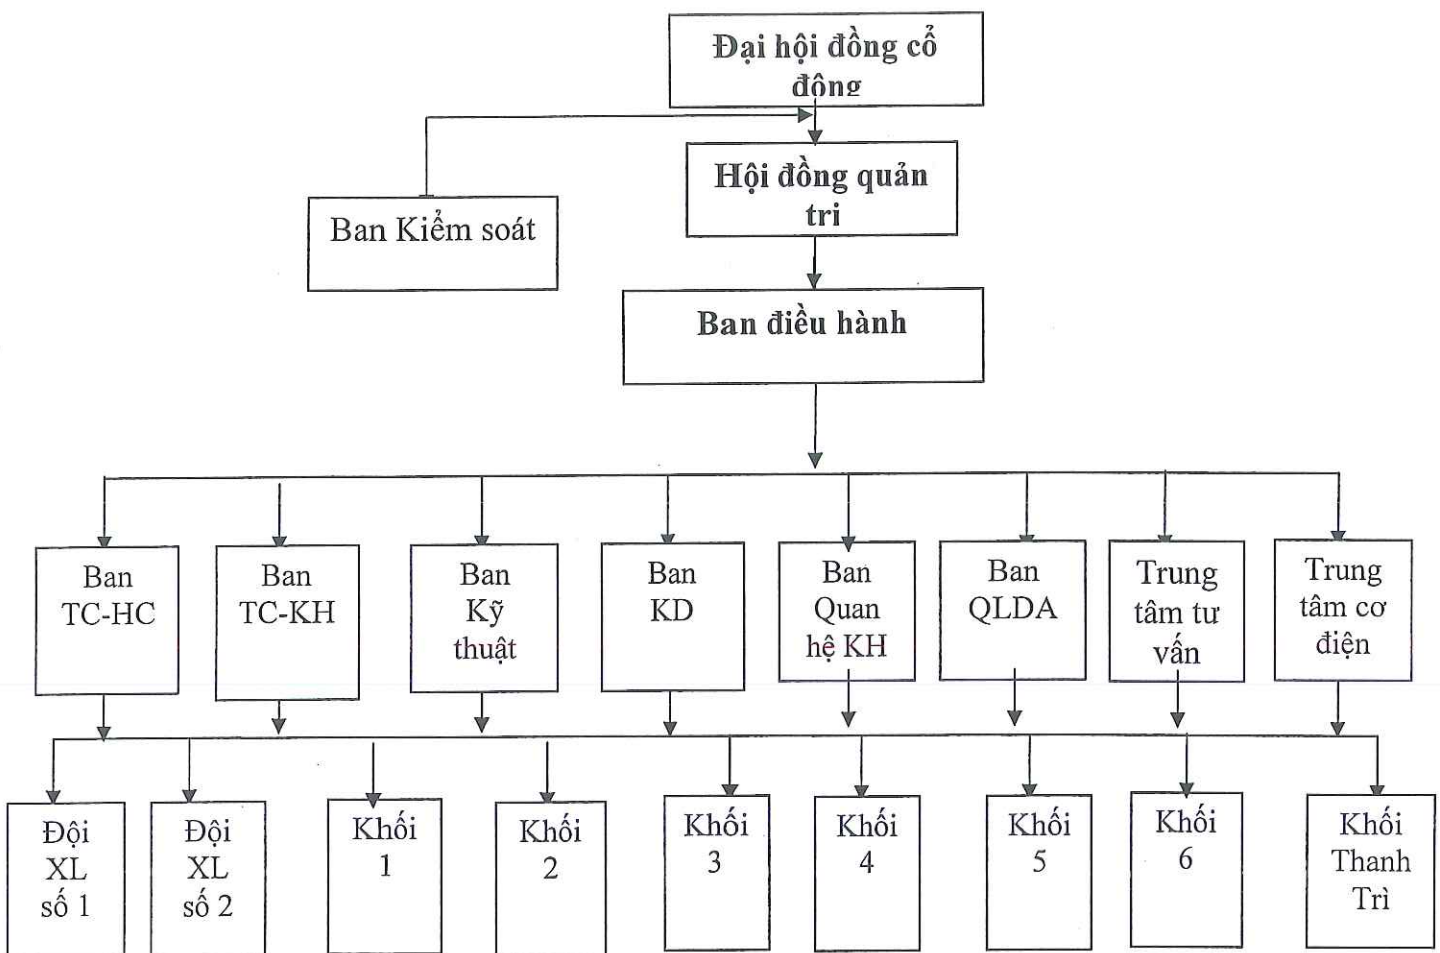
Đại hội đồng cổ đông

Ban Kiểm soát

Hội đồng quản tri

Ban điều hành

Ban TC-HC

Ban TC-KH

Ban Kỹ thuật

Ban KD

Ban Quan hệ KH

Ban QLDA

Trung tâm tư vấn

Trung tâm cơ điện

Đội XL số 1

Đội XL số 2

Khối 1

Khối 2

Khối 3

Khối 4

Khối 5

Khối 6

Khối Thanh Trì